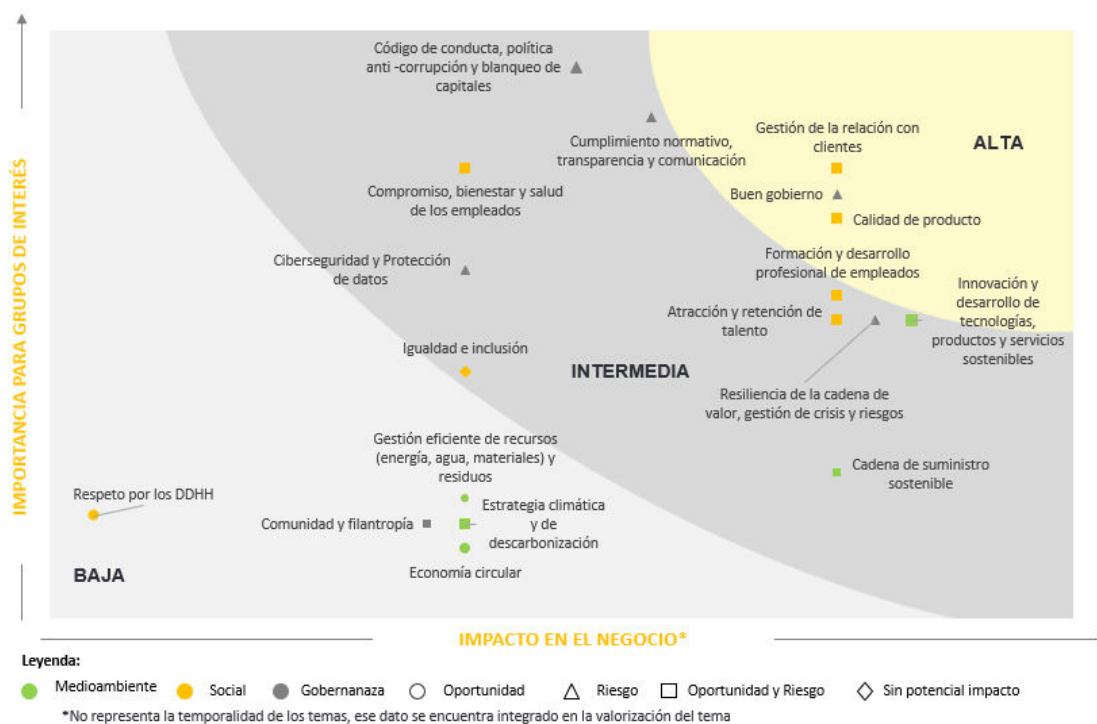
IMPORTANCIA PARA GRUPOS DE INTERÉS

Código de conducta, política anti -corrupción y blanqueo de capitales

Cumplimiento normativo, transparencia y comunicación

Gestión de la relación con clientes

ALTA

Compromiso, bienestar y salud de los empleados

Buen gobierno

Calidad de producto

Ciberseguridad y Protección de datos

Formación y desarrollo profesional de empleados

Innovación y desarrollo de tecnologías, productos y servicios sostenibles

Atracción y retención de talento

Igualdad e inclusión

INTERMEDIA

Resiliencia de la cadena de valor, gestión de crisis y riesgos

Gestión eficiente de recursos (energía, agua, materiales) y residuos

Cadena de suministro sostenible

Respeto por los DDHH

Estrategia climática y de descarbonización

Comunidad y filantropía

BAJA

Economía circular

IMPACTO EN EL NEGOCIO*

Leyenda:

Medioambiente Social Gobernanaza Oportunidad Riesgo Oportunidad y Riesgo Sin potencial impacto

*No representa la temporalidad de los temas, ese dato se encuentra integrado en la valorización del tema